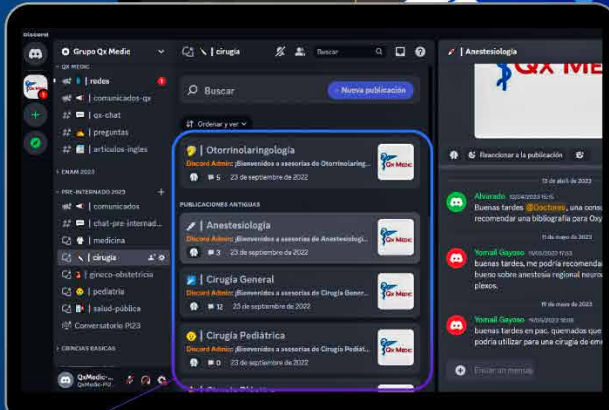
Discord

Grupo Qx Medic

QX MEDIC
| redes
| comunicados-qx
| qx-chat
| preguntas
| articulos-ingles

ENAM 2023

PRE-INTERNADO 2023
| comunicados
| chat-pre-internad...
| medicina
| cirugia
| gineco-obstetricia
| pediatria
| salud-publica
Conversatorio PI23

CIENCIAS BASICAS

QxMedic-...
QxMedic-PI2...

| cirugia
Buscar

Buscar
+ Nueva publicación

Ordenar y ver

| Otorrinolaringología
Discord Admin: ¡Bienvenidos a asesorías de Otorrinolaring...
5 · 23 de septiembre de 2022

PUBLICACIONES ANTIGUAS

| Anestesiología
Discord Admin: ¡Bienvenidos a asesorías de Anestesiologí...
3 · 23 de septiembre de 2022

| Cirugía General
Discord Admin: ¡Bienvenidos a asesorías de Cirugía Gener...
12 · 23 de septiembre de 2022

| Cirugía Pediátrica
Discord Admin: ¡Bienvenidos a asesorías de Cirugía Pediát...
0 · 23 de septiembre de 2022

| Anestesiología

Qx Medic

Reaccionar a la publicación

12 de abril de 2023
Alvarado 12/04/2023 15:15
Buenas tardes @Doctores, una consu... recomendar una bibliografia para Oxy...

11 de mayo de 2023
Yomali Gayoso 11/05/2023 17:53
Buenas tardes , me podria recomenda... bueno sobre anestesia regional neuro... plexos.

19 de mayo de 2023
Yomali Gayoso 19/05/2023 16:18
buenas tardes en pac. quemados que... podria utilizar para una cirugia de em...

Enviar un mensaj...